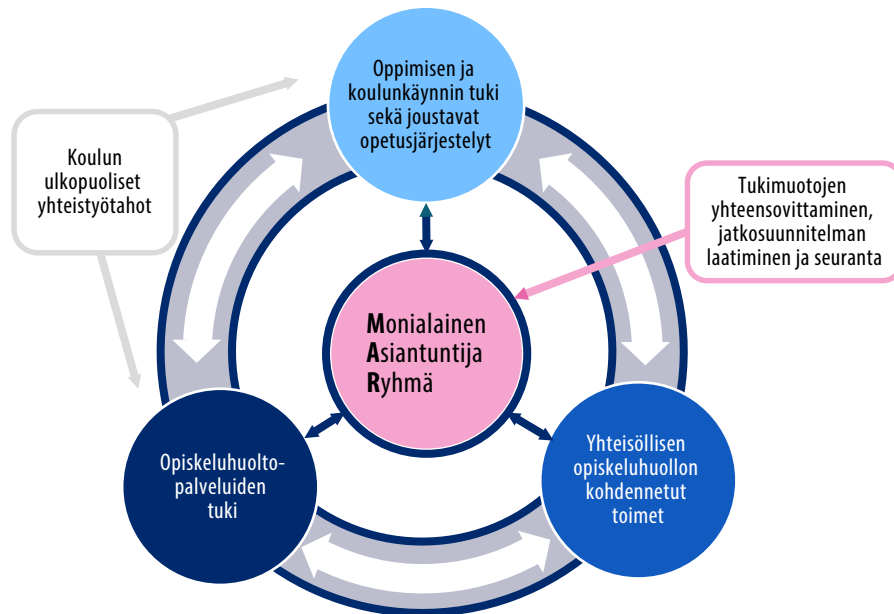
Oppimisen ja koulunkäynnin tuki sekä joustavat opetusjärjestelyt

Koulun ulkopuoliset yhteistyötahot

Tukimuotojen yhteensovittaminen, jatkosuunnitelman laatiminen ja seuranta

Monialainen Asiantuntija Ryhmä

Opiskeluhuoltopalveluiden tuki

Yhteisöllisen opiskeluhuollon kohdennetut toimet